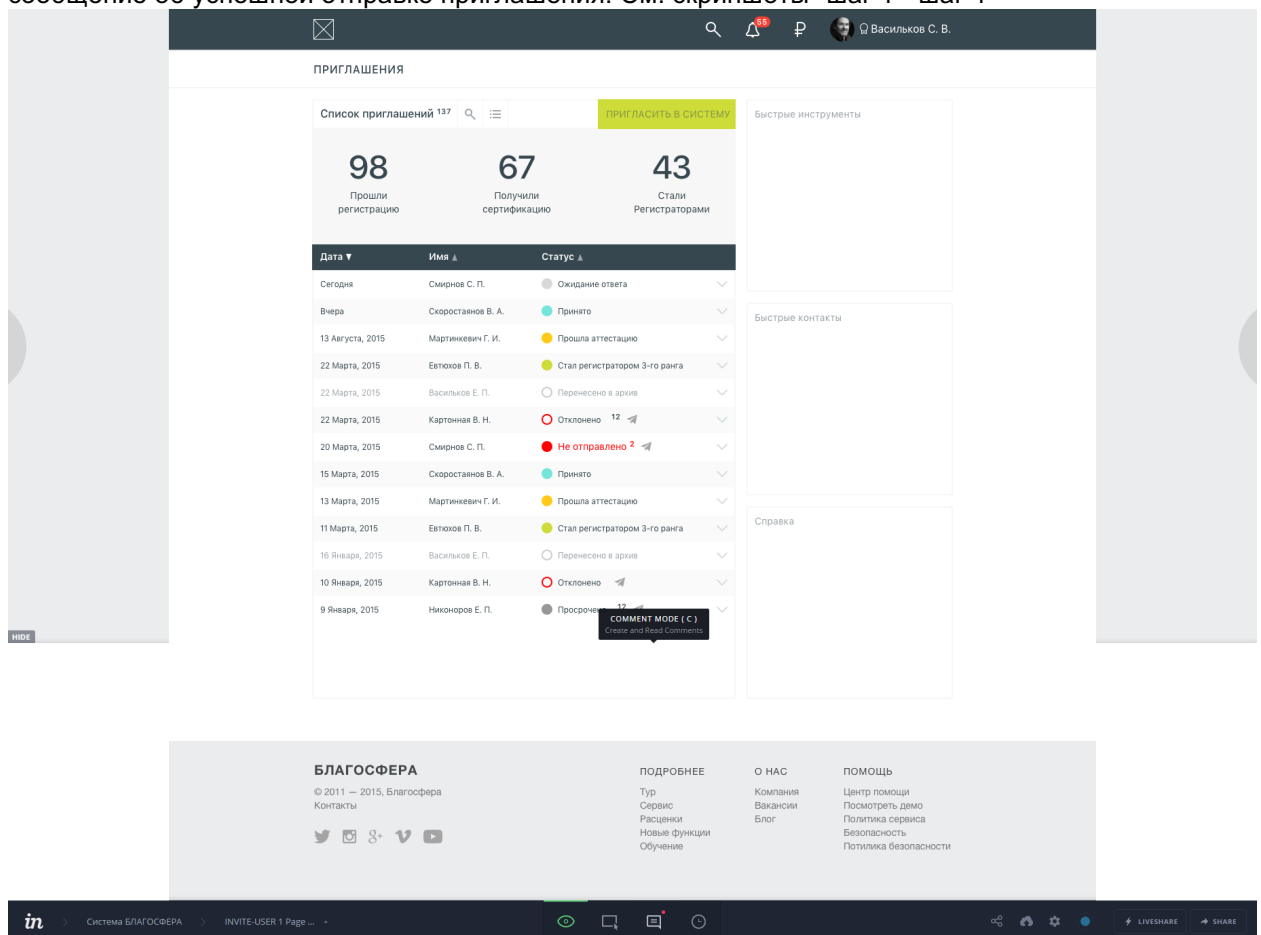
сообщение об успешной отправке приглашения. См. скриншоты "шаг 1" "шаг 2"

55 ₽ Васильков С. В.

ПРИГЛАШЕНИЯ

Список приглашений 137

ПРИГЛАСИТЬ В СИСТЕМУ

Быстрые инструменты

98
Прошли регистрацию

67
Получили сертификацию

43
Стали Регистраторами

| Дата ▼ | Имя ▲ | Статус ▲ |
|---|---|---|
| Сегодня | Смирнов С. П. | Ожидание ответа |
| Вчера | Скоростаянов В. А. | Принято |
| 13 Августа, 2015 | Мартинкевич Г. И. | Прошла аттестацию |
| 22 Марта, 2015 | Евтюхов П. В. | Стал регистратором 3-го ранга |
| 22 Марта, 2015 | Васильков Е. П. | Перенесено в архив |
| 22 Марта, 2015 | Картонная В. Н. | Отклонено 12 |
| 20 Марта, 2015 | Смирнов С. П. | Не отправлено 2 |
| 15 Марта, 2015 | Скоростаянов В. А. | Принято |
| 13 Марта, 2015 | Мартинкевич Г. И. | Прошла аттестацию |
| 11 Марта, 2015 | Евтюхов П. В. | Стал регистратором 3-го ранга |
| 16 Января, 2015 | Васильков Е. П. | Перенесено в архив |
| 10 Января, 2015 | Картонная В. Н. | Отклонено |
| 9 Января, 2015 | Никоноров Е. П. | Просроче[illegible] 12 |

COMMENT MODE ( C )
Create and Read Comments

Быстрые контакты

Справка

HIDE

БЛАГОСФЕРА
© 2011 — 2015, Благосфера
Контакты

ПОДРОБНЕЕ
Тур
Сервис
Расценки
Новые функции
Обучение

О НАС
Компания
Вакансии
Блог

ПОМОЩЬ
Центр помощи
Посмотреть демо
Политика сервиса
Безопасность
Потилика безопасности

in Система БЛАГОСФЕРА INVITE-USER 1 Page ... LIVESHARE SHARE